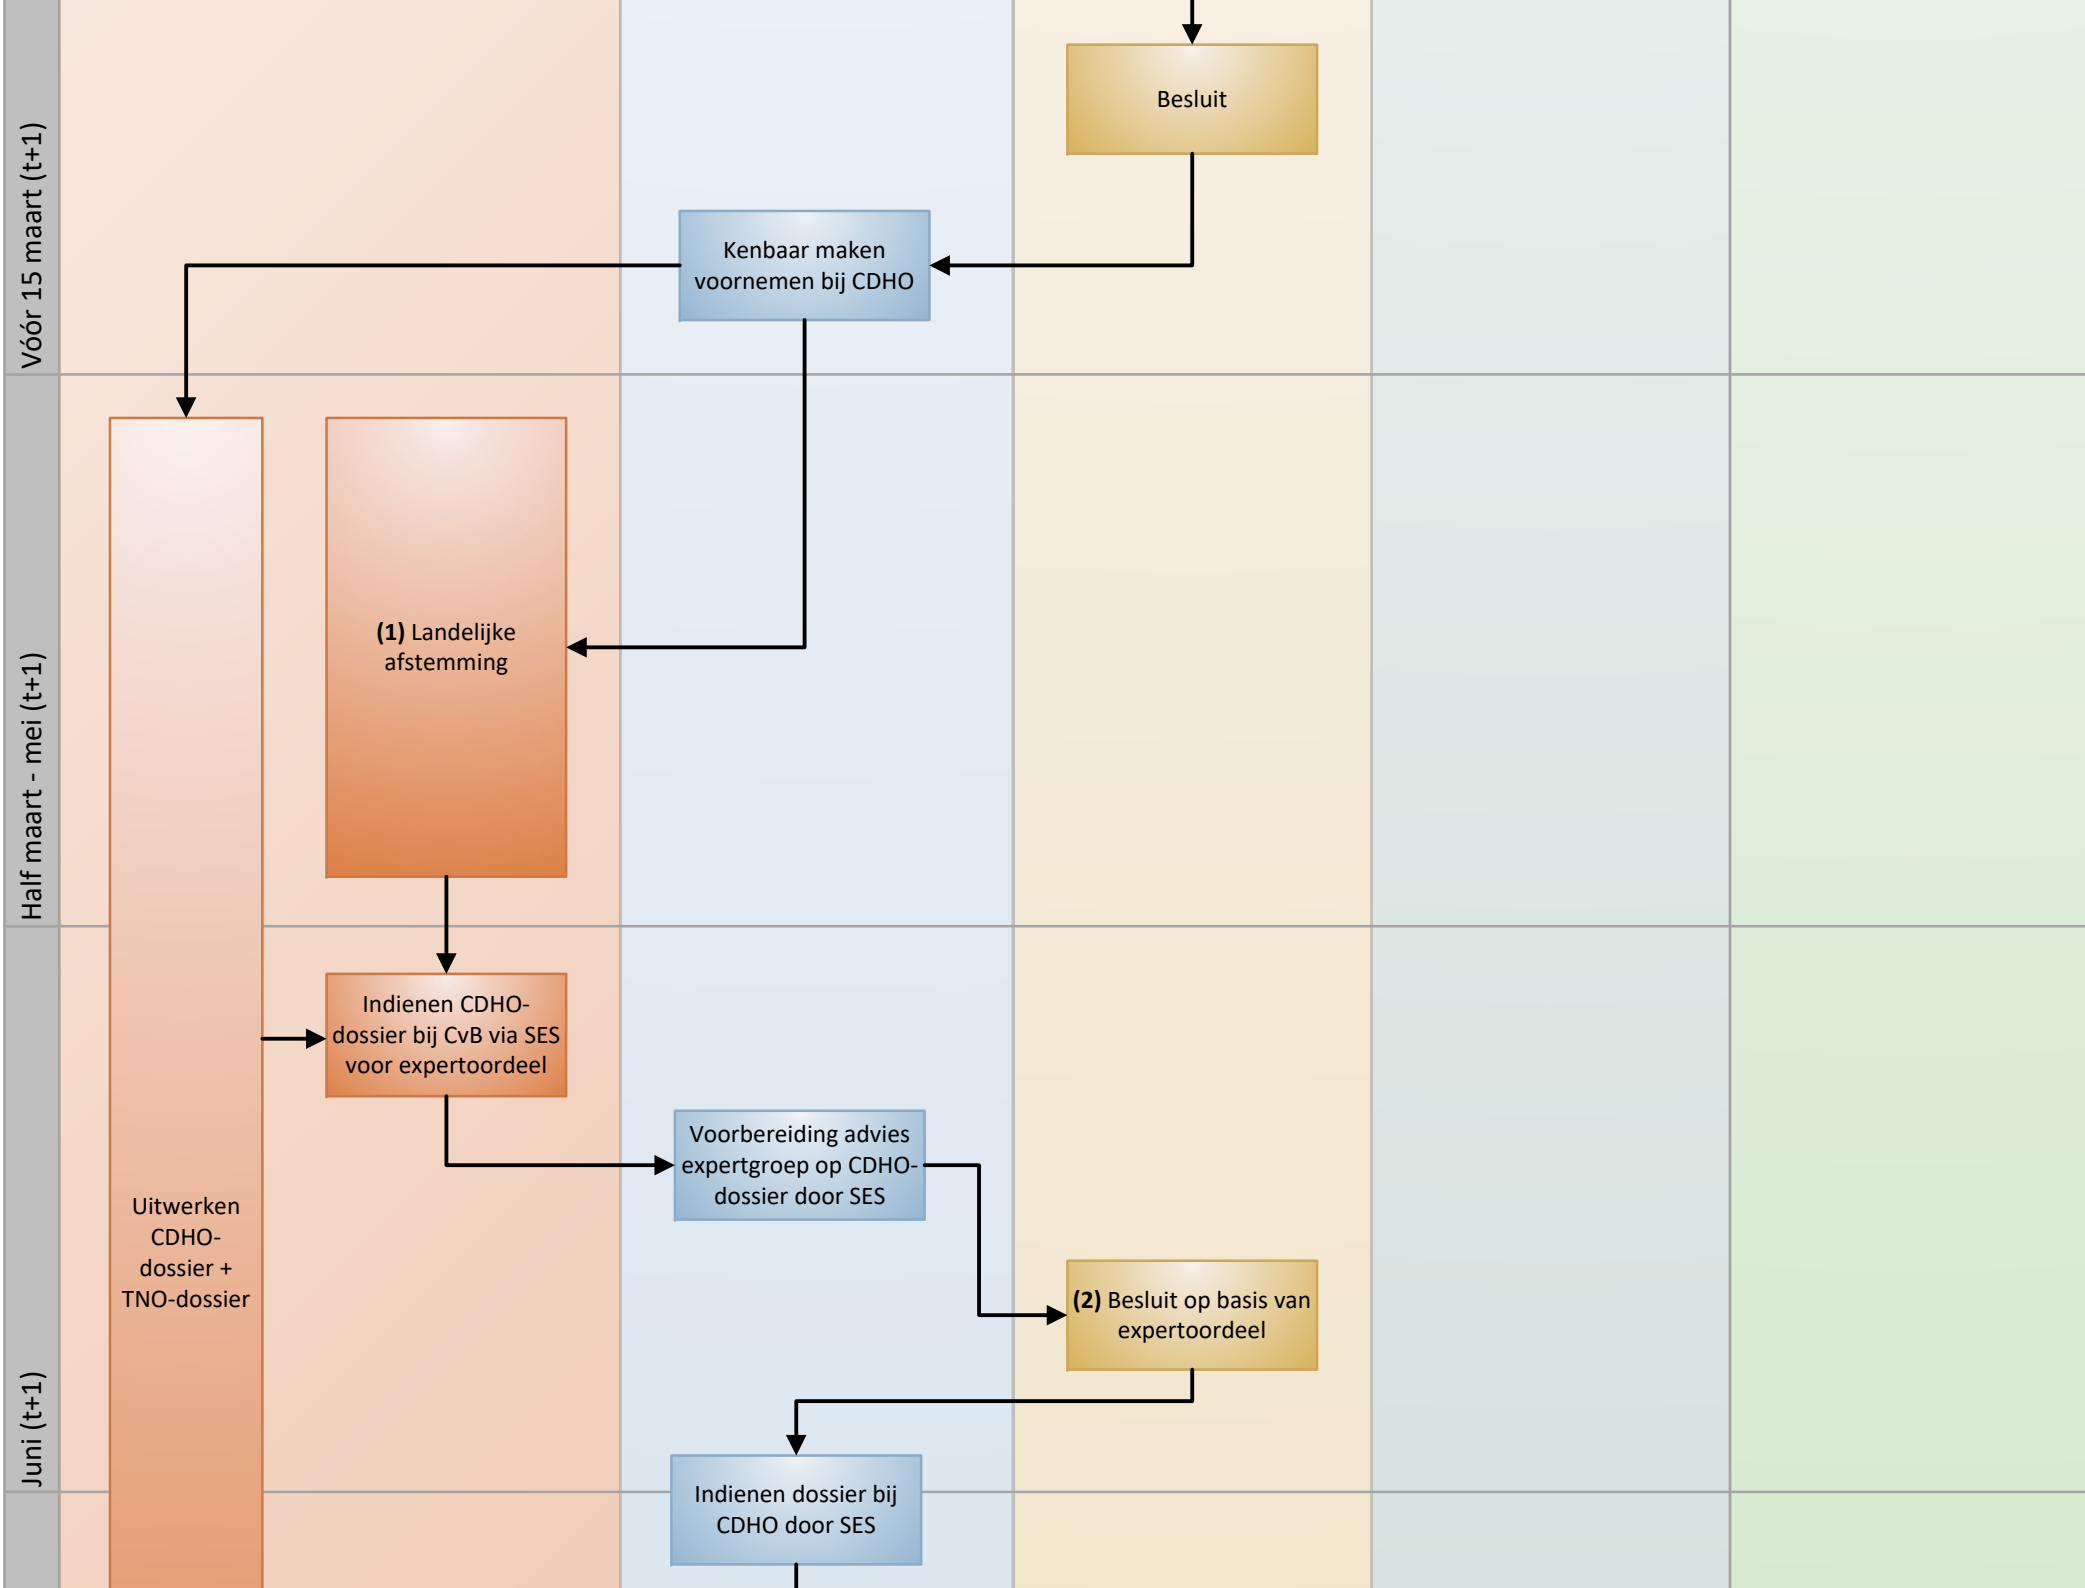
Vóór 15 maart (t+1)

Besluit

Kenbaar maken voornemen bij CDHO

Half maart - mei (t+1)

**(1)** Landelijke afstemming

Uitwerken CDHO-dossier + TNO-dossier

Indienen CDHO-dossier bij CvB via SES voor expertoordeel

Voorbereiding advies expertgroep op CDHO-dossier door SES

**(2)** Besluit op basis van expertoordeel

Juni (t+1)

Indienen dossier bij CDHO door SES